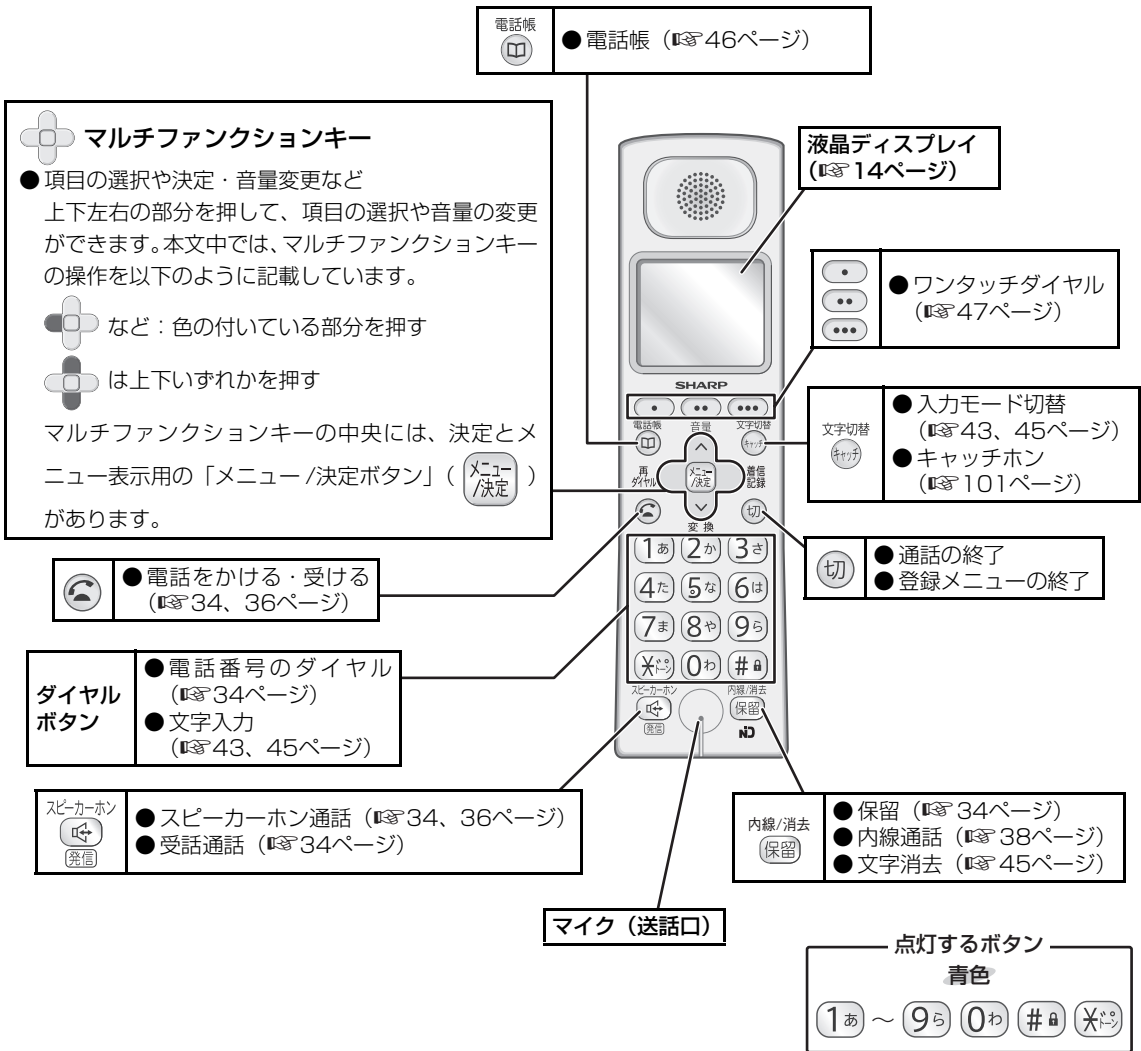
電話帳

● 電話帳（☞46ページ）

マルチファンクションキー

● 項目の選択や決定・音量変更など

上下左右の部分を押して、項目の選択や音量の変更ができます。本文中では、マルチファンクションキーの操作を以下のように記載しています。

など：色の付いている部分を押す

は上下いずれかを押す

マルチファンクションキーの中央には、決定とメニュー表示用の「メニュー /決定ボタン」（メニュー/決定）があります。

液晶ディスプレイ（☞14ページ）

● ワンタッチダイヤル（☞47ページ）

SHARP

電話帳 音量 文字切替 再ダイヤル メニュー/決定 着信記録 変換

文字切替 キャッチ

● 入力モード切替（☞43、45ページ）
● キャッチホン（☞101ページ）

切

● 通話の終了
● 登録メニューの終了

● 電話をかける・受ける（☞34、36ページ）

| ダイヤルボタン | ● 電話番号のダイヤル（☞34ページ）<br>● 文字入力（☞43、45ページ） |
|---|---|

1あ 2か 3さ 4た 5な 6は 7ま 8や 9ら ✱ 0わ #

スピーカーホン 発信 内線/消去 保留

スピーカーホン 発信

● スピーカーホン通話（☞34、36ページ）
● 受話通話（☞34ページ）

内線/消去 保留

● 保留（☞34ページ）
● 内線通話（☞38ページ）
● 文字消去（☞45ページ）

マイク（送話口）

点灯するボタン

青色

1あ ～ 9ら 0わ # ✱